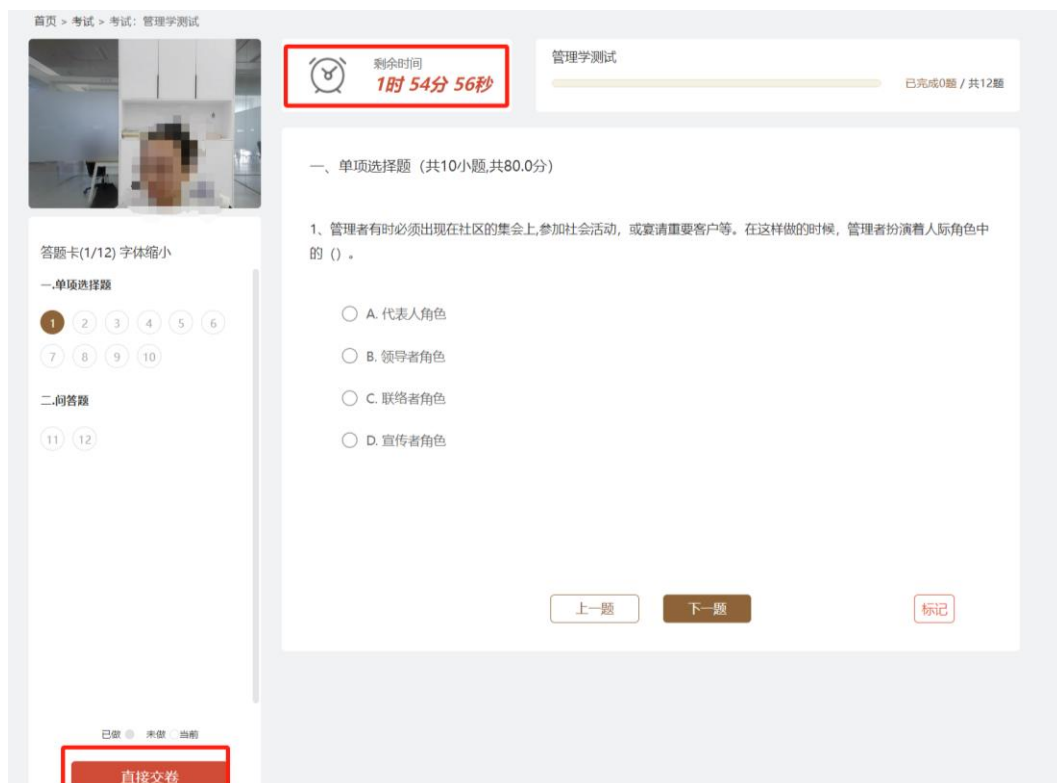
首页 > 考试 > 考试：管理学测试

剩余时间
1时 54分 56秒

管理学测试
已完成0题 / 共12题

答题卡(1/12) 字体缩小

一.单项选择题
1 2 3 4 5 6
7 8 9 10

二.问答题
11 12

已做 未做 当前

直接交卷

一、单项选择题（共10小题,共80.0分）

1、管理者有时必须出现在社区的集会上,参加社会活动，或宴请重要客户等。在这样做的时候，管理者扮演着人际角色中的（）。

A. 代表人角色
B. 领导者角色
C. 联络者角色
D. 宣传者角色

上一题
下一题
标记